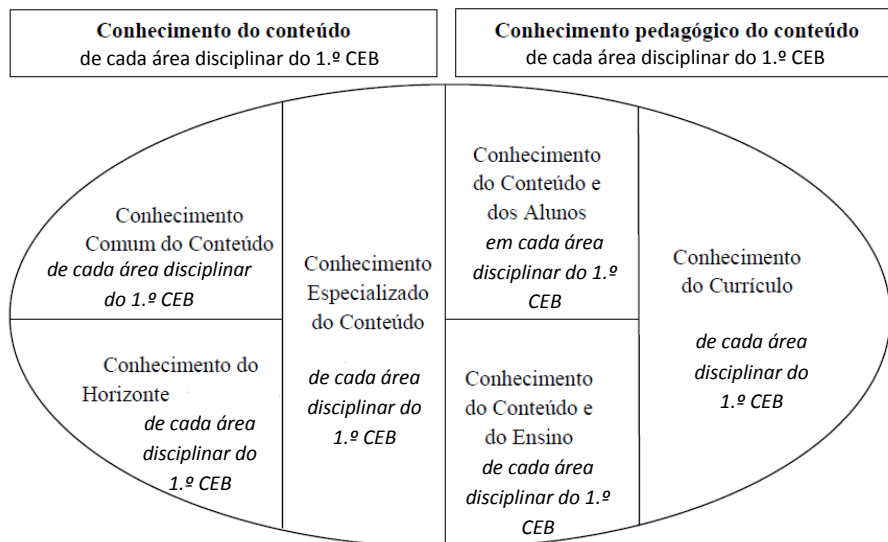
Conhecimento do conteúdo
de cada área disciplinar do 1.º CEB

Conhecimento pedagógico do conteúdo
de cada área disciplinar do 1.º CEB

Conhecimento Comum do Conteúdo
de cada área disciplinar do 1.º CEB

Conhecimento do Horizonte
de cada área disciplinar do 1.º CEB

Conhecimento Especializado do Conteúdo
de cada área disciplinar do 1.º CEB

Conhecimento do Conteúdo e dos Alunos
em cada área disciplinar do 1.º CEB

Conhecimento do Conteúdo e do Ensino
de cada área disciplinar do 1.º CEB

Conhecimento do Currículo
de cada área disciplinar do 1.º CEB